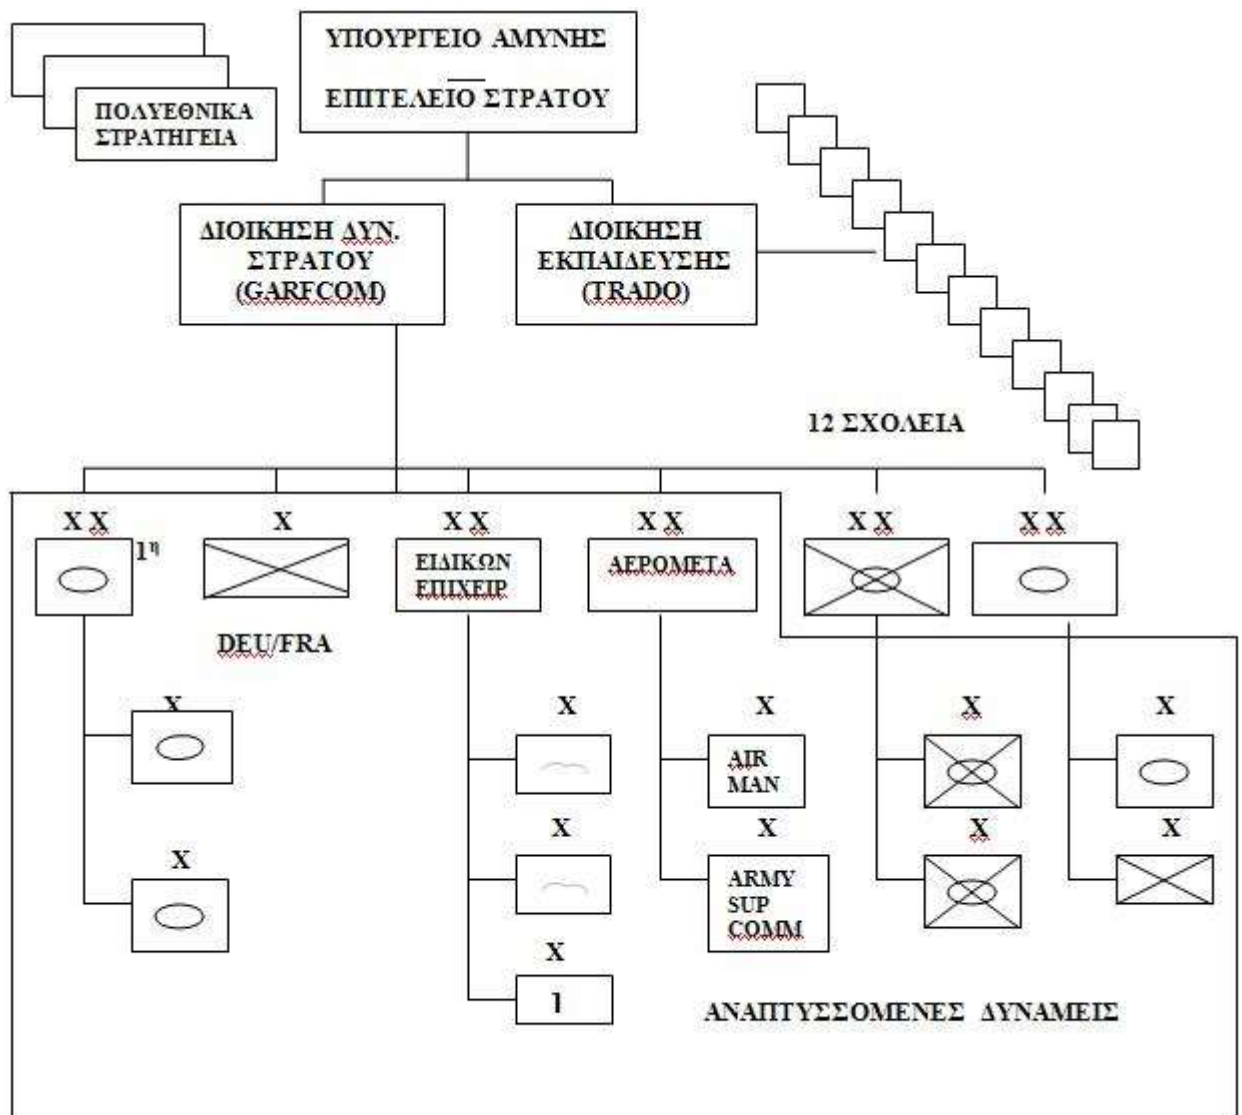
ΥΠΟΥΡΓΕΙΟ ΑΜΥΝΗΣ

ΕΠΙΤΕΛΕΙΟ ΣΤΡΑΤΟΥ

ΠΟΛΥΕΘΝΙΚΑ ΣΤΡΑΤΗΓΕΙΑ

ΔΙΟΙΚΗΣΗ ΔΥΝ. ΣΤΡΑΤΟΥ (GARFCOM)

ΔΙΟΙΚΗΣΗ ΕΚΠΑΙΔΕΥΣΗΣ (TRADO)

12 ΣΧΟΛΕΙΑ

X X

$1^η$

X

DEU/FRA

X X

ΕΙΔΙΚΩΝ ΕΠΙΧΕΙΡ

X X

ΑΕΡΟΜΕΤΑ

X X

X X

X

X

X

X

X

1

X

AIR MAN

X

ARMY SUP COMM

X

X

X

X

ΑΝΑΠΤΥΣΣΟΜΕΝΕΣ ΔΥΝΑΜΕΙΣ